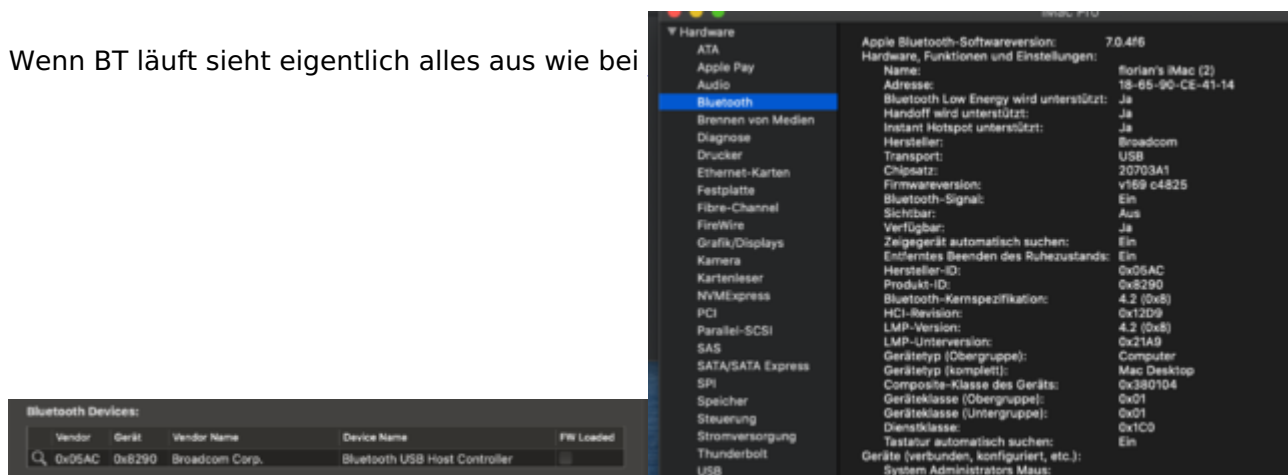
Wenn BT läuft sieht eigentlich alles aus wie bei

iMac Pro

▼ Hardware
ATA
Apple Pay
Audio
Bluetooth
Brennen von Medien
Diagnose
Drucker
Ethernet-Karten
Festplatte
Fibre-Channel
FireWire
Grafik/Displays
Kamera
Kartenleser
NVMExpress
PCI
Parallel-SCSI
SAS
SATA/SATA Express
SPI
Speicher
Steuerung
Stromversorgung
Thunderbolt
USB

Apple Bluetooth-Softwareversion: 7.0.4f6
Hardware, Funktionen und Einstellungen:
Name: florian's iMac (2)
Adresse: 18-65-90-CE-41-14
Bluetooth Low Energy wird unterstützt: Ja
Handoff wird unterstützt: Ja
Instant Hotspot unterstützt: Ja
Hersteller: Broadcom
Transport: USB
Chipsatz: 20703A1
Firmwareversion: v169 c4825
Bluetooth-Signal: Ein
Sichtbar: Aus
Verfügbar: Ja
Zeigegerät automatisch suchen: Ein
Entferntes Beenden des Ruhezustands: Ein
Hersteller-ID: 0x05AC
Produkt-ID: 0x8290
Bluetooth-Kernspezifikation: 4.2 (0x8)
HCI-Revision: 0x12D9
LMP-Version: 4.2 (0x8)
LMP-Unterversion: 0x21A9
Gerätetyp (Obergruppe): Computer
Gerätetyp (komplett): Mac Desktop
Composite-Klasse des Geräts: 0x380104
Geräteklasse (Obergruppe): 0x01
Geräteklasse (Untergruppe): 0x01
Dienstklasse: 0x1C0
Tastatur automatisch suchen: Ein
Geräte (verbunden, konfiguriert, etc.):
System Administrators Maus:

Bluetooth Devices:

| Vendor | Gerät | Vendor Name | Device Name | FW Loaded |
|---|---|---|---|---|
| 0x05AC | 0x8290 | Broadcom Corp. | Bluetooth USB Host Controller | |